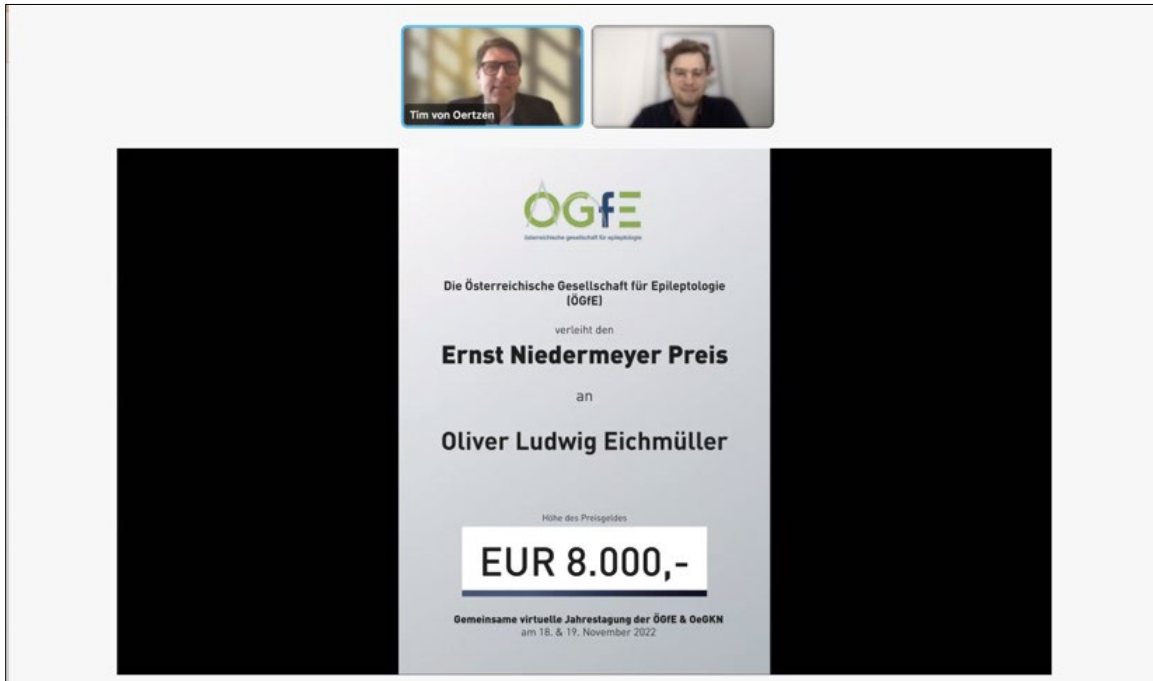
Tim von Oertzen

ÖGfE

österreichische gesellschaft für epileptologie

Die Österreichische Gesellschaft für Epileptologie (ÖGfE)

verleiht den

Ernst Niedermeyer Preis

an

Oliver Ludwig Eichmüller

Höhe des Preisgeldes

EUR 8.000,-

Gemeinsame virtuelle Jahrestagung der ÖGfE & OeGKN
am 18. & 19. November 2022